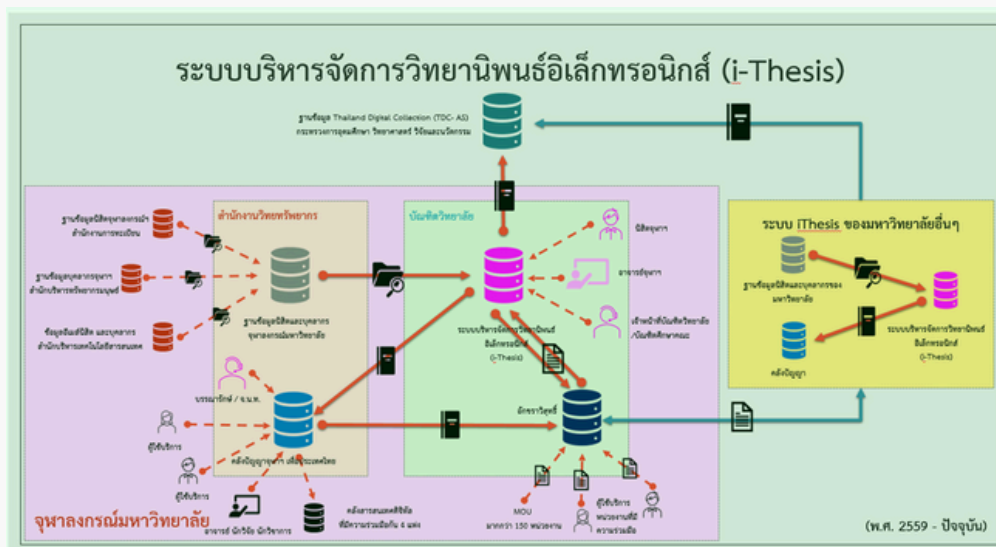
ระบบบริหารจัดการวิทยานิพนธ์อิเล็กทรอนิกส์ (i-Thesis)

ฐานข้อมูล Thailand Digital Collection (TDC- AS)
กระทรวงการอุดมศึกษา วิทยาศาสตร์ วิจัยและนวัตกรรม

สำนักงานวิทยทรัพยากร

บัณฑิตวิทยาลัย

ระบบ iThesis ของมหาวิทยาลัยอื่นๆ

ฐานข้อมูลนิสิตบุคลากรสำนักงานการทะเบียน

ฐานข้อมูลบุคลากรจุฬาฯ สำนักบริหารทรัพยากรมนุษย์

ข้อมูลอีเมล์นิสิต และบุคลากร สำนักบริหารเทคโนโลยีสารสนเทศ

ฐานข้อมูลนิสิตและบุคลากร จุฬาลงกรณ์มหาวิทยาลัย

นิสิตจุฬาฯ

อาจารย์จุฬาฯ

เจ้าหน้าที่บัณฑิตวิทยาลัย /บัณฑิตศึกษาคณะ

ระบบบริหารจัดการวิทยานิพนธ์ อิเล็กทรอนิกส์ (i-Thesis)

ฐานข้อมูลนิสิตและบุคลากรของ มหาวิทยาลัย

ระบบบริหารจัดการวิทยานิพนธ์ อิเล็กทรอนิกส์ (i-Thesis)

คลังปัญญา

บรรณารักษ์ / จ.น.ท.

ผู้ใช้บริการ

ผู้ใช้บริการ

คลังปัญญาจุฬาฯ เพื่อประเทศไทย

อักขราวิสุทธิ์

อาจารย์ นักวิจัย นักวิชาการ

คลังสารสนเทศดิจิทัล ที่มีความร่วมมือกัน 4 แห่ง

MOU มากกว่า 150 หน่วยงาน

ผู้ใช้บริการ หน่วยงานที่มี ความร่วมมือ

จุฬาลงกรณ์มหาวิทยาลัย

(พ.ศ. 2559 - ปัจจุบัน)